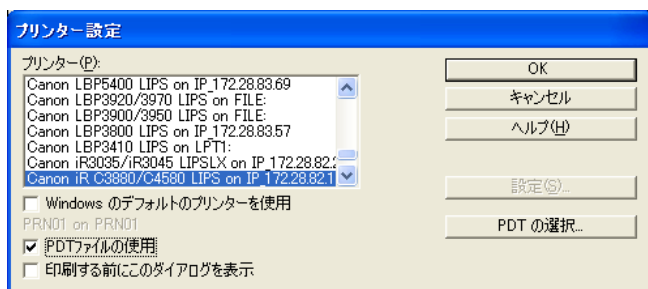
プリンター設定

プリンター(P):

Canon LBP5400 LIPS on IP_172.28.83.69
Canon LBP3920/3970 LIPS on FILE:
Canon LBP3900/3950 LIPS on FILE:
Canon LBP3800 LIPS on IP_172.28.83.57
Canon LBP3410 LIPS on LPT1:
Canon iR3035/iR3045 LIPSLX on IP_172.28.82.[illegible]
Canon iR C3880/C4580 LIPS on IP_172.28.82.1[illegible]

OK
キャンセル
ヘルプ(H)
設定(S)...

Windows のデフォルトのプリンターを使用
PRN01 on PRN01
PDTファイルの使用
PDT の選択...
印刷する前にこのダイアログを表示